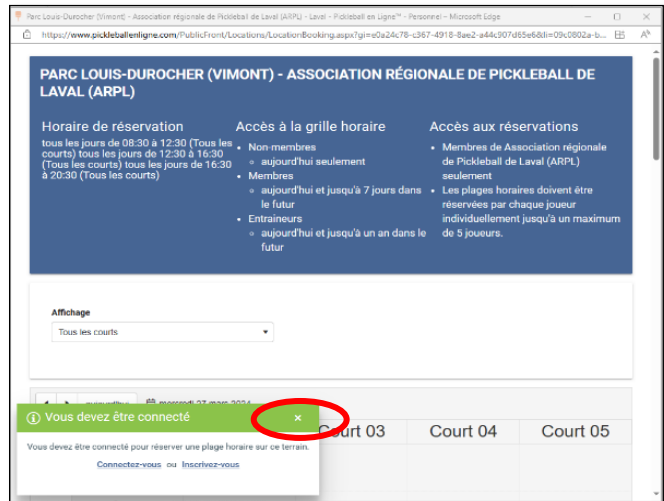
Parc Louis-Durocher (Vimont) - Association régionale de Pickleball de Laval (ARPL) - Laval - Pickleball en Ligne™ - Personnel - Microsoft Edge

https://www.pickleballenligne.com/PublicFront/Locations/LocationBooking.aspx?gi=e0a24c78-c367-4918-8ae2-a44c907d65e6&li=09c0802a-b...

PARC LOUIS-DUROCHER (VIMONT) - ASSOCIATION RÉGIONALE DE PICKLEBALL DE LAVAL (ARPL)

Horaire de réservation

tous les jours de 08:30 à 12:30 (Tous les courts) tous les jours de 12:30 à 16:30 (Tous les courts) tous les jours de 16:30 à 20:30 (Tous les courts)

Accès à la grille horaire

- Non-membres
  - aujourd'hui seulement
- Membres
  - aujourd'hui et jusqu'à 7 jours dans le futur
- Entraineurs
  - aujourd'hui et jusqu'à un an dans le futur

Accès aux réservations

- Membres de Association régionale de Pickleball de Laval (ARPL) seulement
- Les plages horaires doivent être réservées par chaque joueur individuellement jusqu'à un maximum de 5 joueurs.

Affichage

Tous les courts

aujourd'hui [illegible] mercredi 27 mars 2024

Court 03 Court 04 Court 05

Vous devez être connecté ×

Vous devez être connecté pour réserver une plage horaire sur ce terrain.

Connectez-vous ou Inscrivez-vous